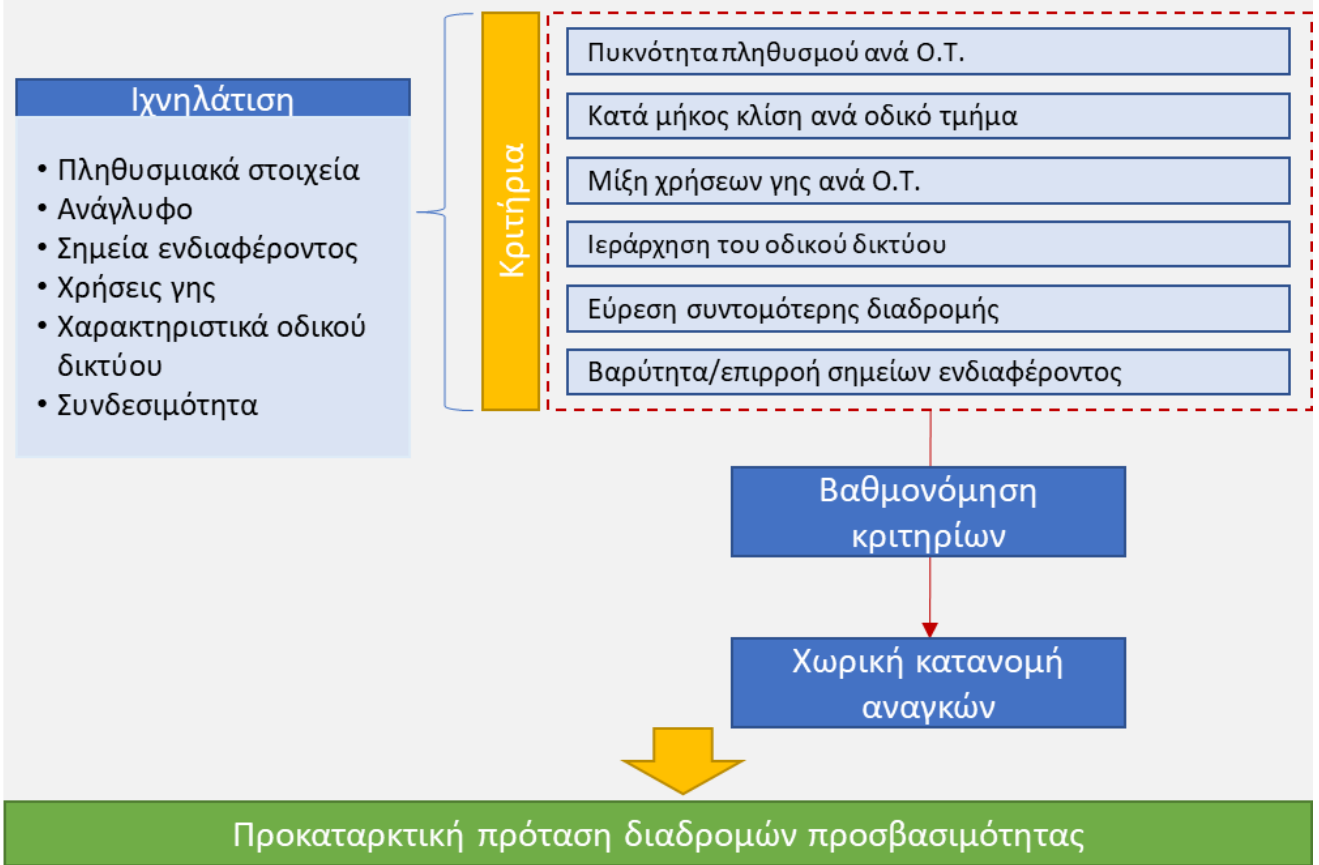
Ιχνηλάτιση

• Πληθυσμιακά στοιχεία
• Ανάγλυφο
• Σημεία ενδιαφέροντος
• Χρήσεις γης
• Χαρακτηριστικά οδικού δικτύου
• Συνδεσιμότητα

Κριτήρια

Πυκνότητα πληθυσμού ανά Ο.Τ.

Κατά μήκος κλίση ανά οδικό τμήμα

Μίξη χρήσεων γης ανά Ο.Τ.

Ιεράρχηση του οδικού δικτύου

Εύρεση συντομότερης διαδρομής

Βαρύτητα/επιρροή σημείων ενδιαφέροντος

Βαθμονόμηση κριτηρίων

Χωρική κατανομή αναγκών

Προκαταρκτική πρόταση διαδρομών προσβασιμότητας